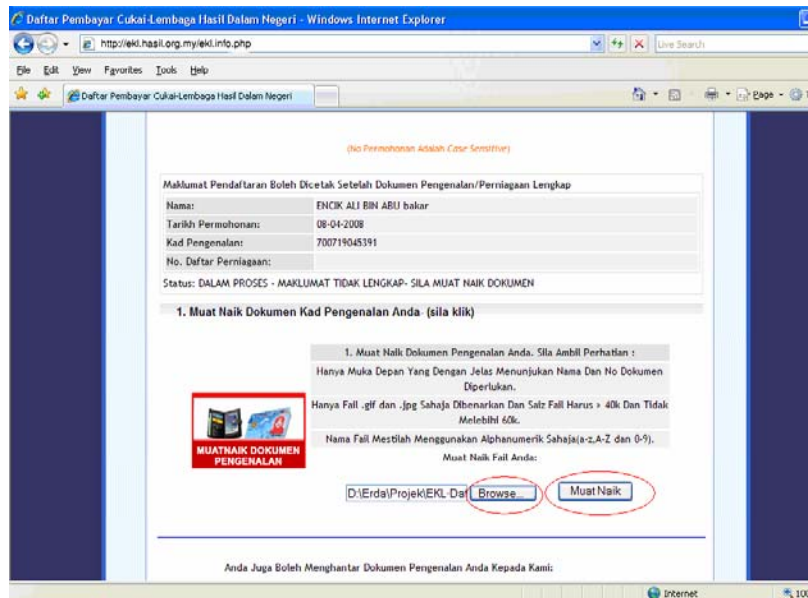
Daftar Pembayar Cukai-Lembaga Hasil Dalam Negeri - Windows Internet Explorer

http://ekl.hasil.org.my/ekl.info.php

Live Search

File Edit View Favorites Tools Help

Daftar Pembayar Cukai-Lembaga Hasil Dalam Negeri

Page

(No Permohonan Adalah Case Sensitive)

Maklumat Pendaftaran Boleh Dicetak Setelah Dokumen Pengenalan/Perniagaan Lengkap

| | |
|---|---|
| Nama: | ENCIK ALI BIN ABU bakar |
| Tarikh Permohonan: | 08-04-2008 |
| Kad Pengenalan: | 700719045391 |
| No. Daftar Perniagaan: | |

Status: DALAM PROSES - MAKLUMAT TIDAK LENGKAP- SILA MUAT NAIK DOKUMEN

1. Muat Naik Dokumen Kad Pengenalan Anda (sila klik)

1. Muat Naik Dokumen Pengenalan Anda. Sila Ambil Perhatian :

Hanya Muka Depan Yang Dengan Jelas Menunjukan Nama Dan No Dokumen Diperlukan.

Hanya Fail .gif dan .jpg Sahaja Dibenarkan Dan Saiz Fail Harus > 40k Dan Tidak Melebihi 60k.

Nama Fail Mestilah Menggunakan Alphanumerik Sahaja(a-z,A-Z dan 0-9).

Muat Naik Fail Anda:

MUATNAIK DOKUMEN PENGENALAN

D:\Erda\Projek\EKL-Daf Browse... Muat Naik

Anda Juga Boleh Menghantar Dokumen Pengenalan Anda Kepada Kami:

Internet

100